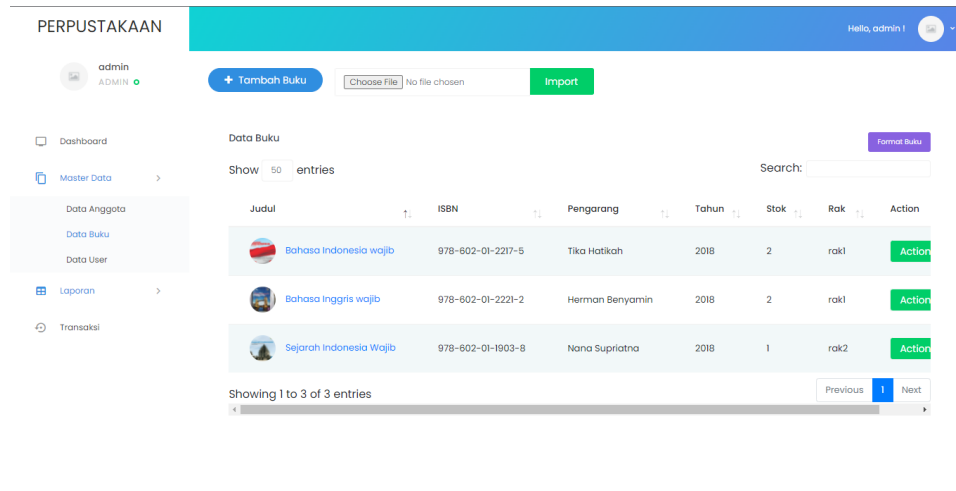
PERPUSTAKAAN

Hello, admin !

admin
ADMIN

Dashboard
Master Data
Data Anggota
Data Buku
Data User
Laporan
Transaksi

+ Tambah Buku
Choose File No file chosen
Import

Data Buku
Format Buku

Show 50 entries
Search:

| Judul | ISBN | Pengarang | Tahun | Stok | Rak | Action |
|---|---|---|---|---|---|---|
| Bahasa Indonesia wajib | 978-602-01-2217-5 | Tika Hatikah | 2018 | 2 | rak1 | Action |
| Bahasa Inggris wajib | 978-602-01-2221-2 | Herman Benyamin | 2018 | 2 | rak1 | Action |
| Sejarah Indonesia Wajib | 978-602-01-1903-8 | Nana Supriatna | 2018 | 1 | rak2 | Action |

Showing 1 to 3 of 3 entries
Previous 1 Next